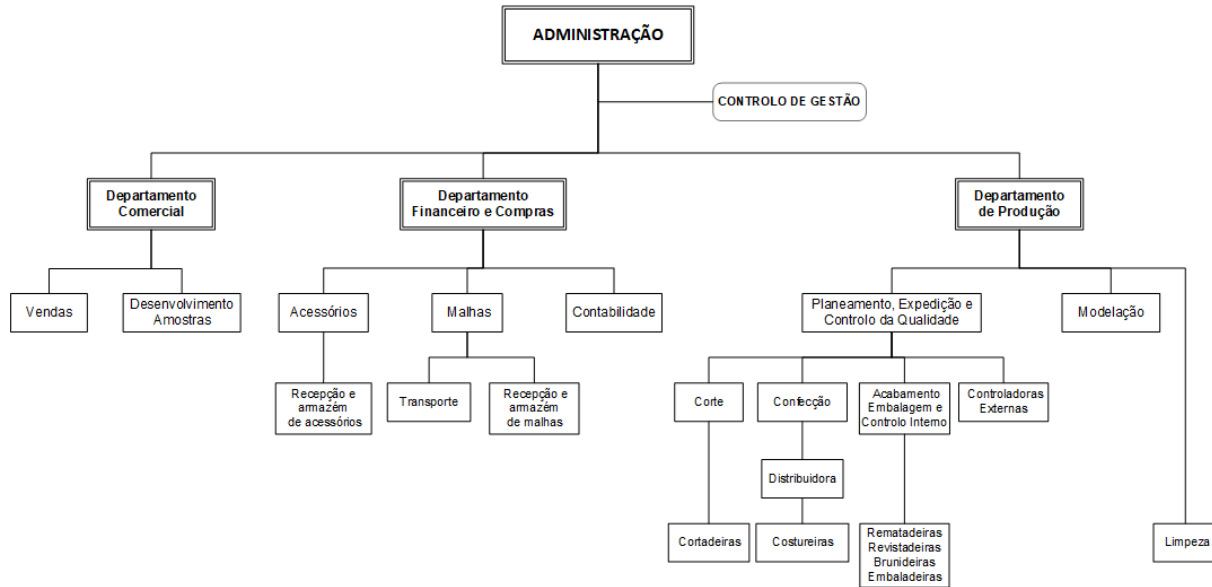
ADMINISTRAÇÃO

CONTROLO DE GESTÃO

Departamento Comercial

Departamento Financeiro e Compras

Departamento de Produção

Vendas

Desenvolvimento Amostras

Acessórios

Malhas

Contabilidade

Planeamento, Expedição e Controlo da Qualidade

Modelação

Recepção e armazém de acessórios

Transporte

Recepção e armazém de malhas

Corte

Confecção

Acabamento Embalagem e Controlo Interno

Controladoras Externas

Distribuidora

Cortadeiras

Costureiras

Rematadeiras Revistadeiras Brunideiras Embaladeiras

Limpeza